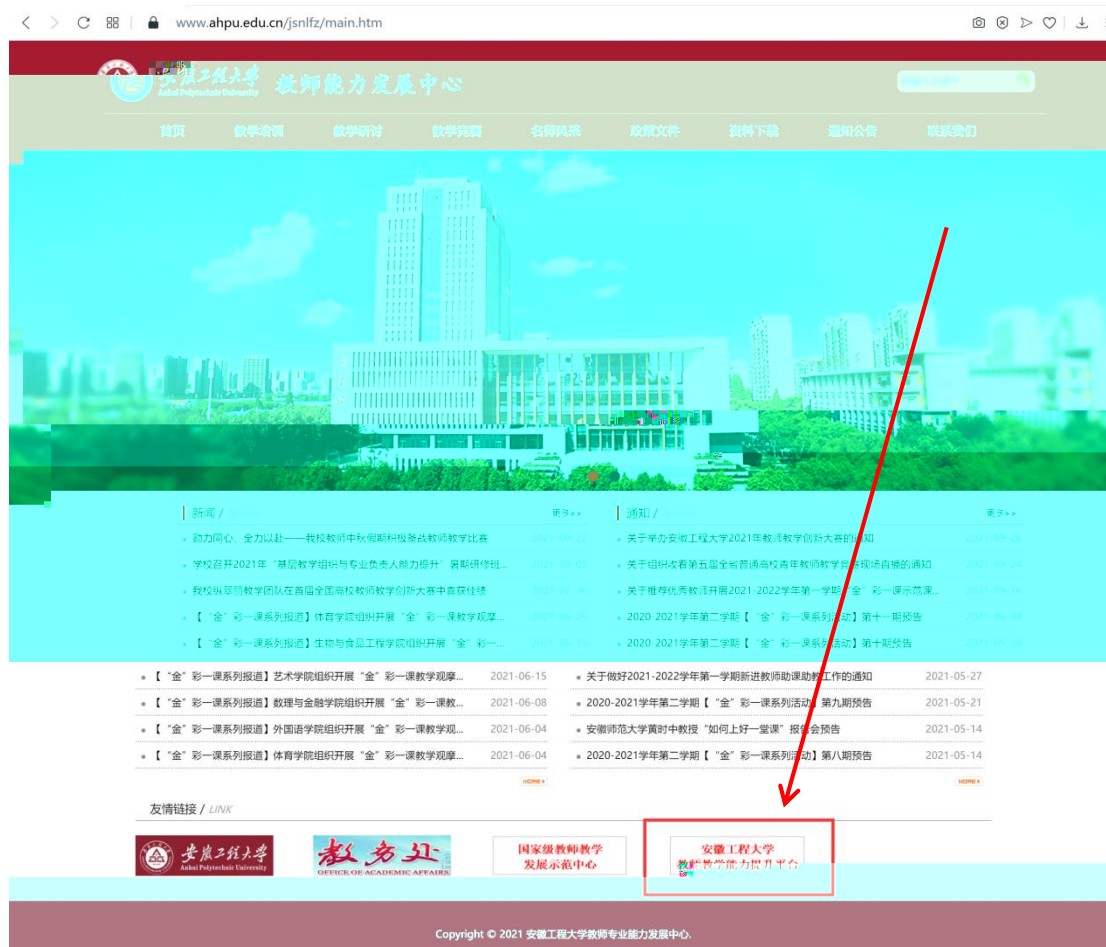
www.ahpu.edu.cn/jsnlfz/main.htm

安徽工程大学 Anhui Polytechnic University 教师能力发展中心

首页 教学培训 教学研讨 教学竞赛 名师风采 政策文件 资料下载 通知公告 联系我们

新闻 / 更多>>

勠力同心，全力以赴——我校教师中秋假期积极备战教师教学比赛 2021-09-22

学校召开2021年“基层教学组织与专业负责人能力提升”暑期研修班... 2021-09-03

我校纵翠丽教学团队在首届全国高校教师教学创新大赛中喜获佳绩 2021-07-30

【“金”彩一课系列报道】体育学院组织开展“金”彩一课教学观摩... 2021-06-25

【“金”彩一课系列报道】生物与食品工程学院组织开展“金”彩一... 2021-06-15

【“金”彩一课系列报道】艺术学院组织开展“金”彩一课教学观摩... 2021-06-15

【“金”彩一课系列报道】数理与金融学院组织开展“金”彩一课教... 2021-06-08

【“金”彩一课系列报道】外国语学院组织开展“金”彩一课教学观... 2021-06-04

【“金”彩一课系列报道】体育学院组织开展“金”彩一课教学观摩... 2021-06-04

MORE

通知 / 更多>>

关于举办安徽工程大学2021年教师教学创新大赛的通知 2021-09-26

关于组织收看第五届全省普通高校青年教师教学竞赛现场直播的通知 2021-09-24

关于推荐优秀教师开展2021-2022学年第一学期“金”彩一课示范课... 2021-09-16

2020-2021学年第二学期【“金”彩一课系列活动】第十一期预告 2021-06-04

2020-2021学年第二学期【“金”彩一课系列活动】第十期预告 2021-05-28

关于做好2021-2022学年第一学期新进教师助课助教工作的通知 2021-05-27

2020-2021学年第二学期【“金”彩一课系列活动】第九期预告 2021-05-21

安徽师范大学黄时中教授“如何上好一堂课”报告会预告 2021-05-14

2020-2021学年第二学期【“金”彩一课系列活动】第八期预告 2021-05-14

MORE

友情链接 / LINK

安徽工程大学 Anhui Polytechnic University

教务处 OFFICE OF ACADEMIC AFFAIRS

国家级教师教学发展示范中心

安徽工程大学 教师教学能力提升平台

Copyright © 2021 安徽工程大学教师专业能力发展中心.